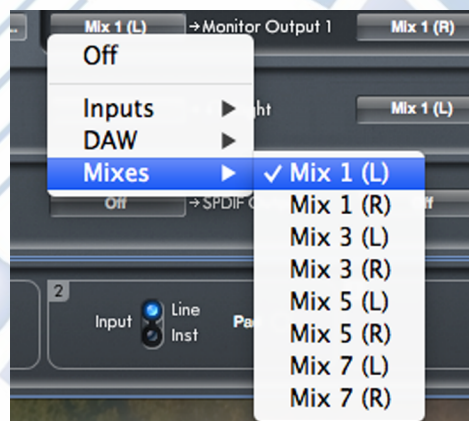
Mix 1 (L) →Monitor Output 1 Mix 1 (R)

Off

Inputs ▶

DAW ▶

Mixes ▶

ght

Mix 1 (L)

✓ Mix 1 (L)

Mix 1 (R)

Mix 3 (L)

Mix 3 (R)

Mix 5 (L)

Mix 5 (R)

Mix 7 (L)

Mix 7 (R)

Off →SPDIF C

2

Input Line Inst

Pa